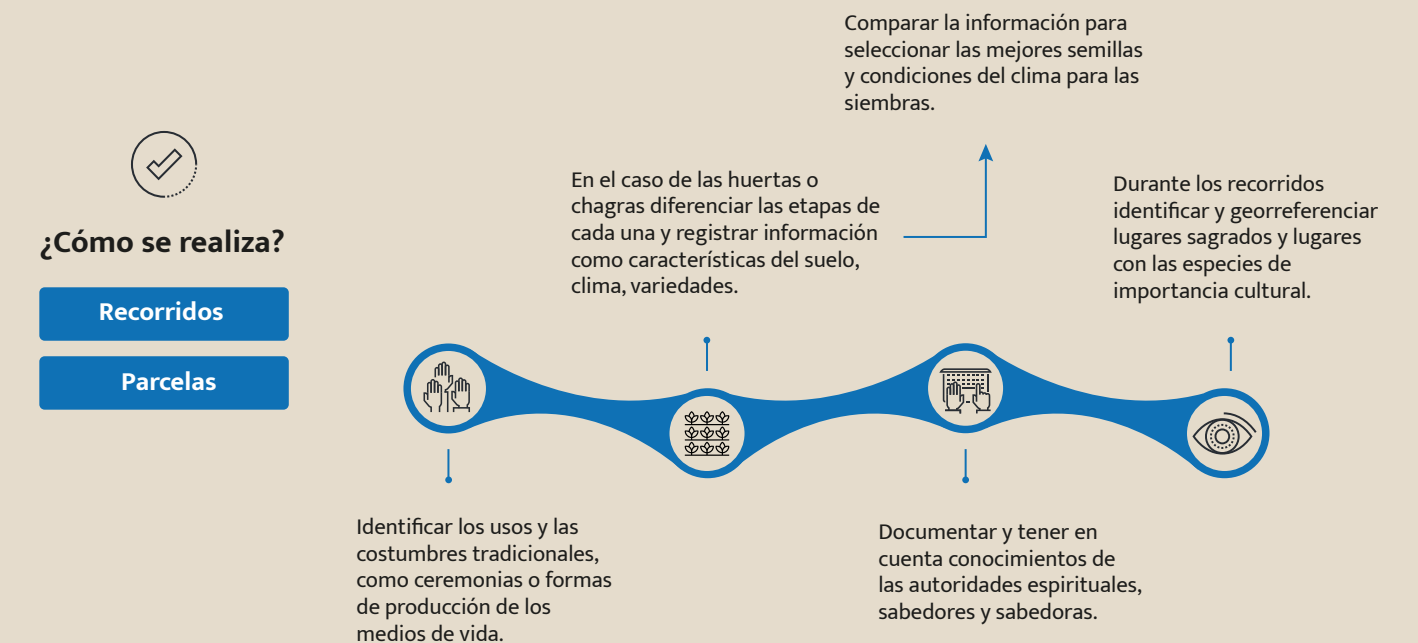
¿Cómo se realiza?

Recorridos

Parcelas

Comparar la información para seleccionar las mejores semillas y condiciones del clima para las siembras.

En el caso de las huertas o chagras diferenciar las etapas de cada una y registrar información como características del suelo, clima, variedades.

Durante los recorridos identificar y georreferenciar lugares sagrados y lugares con las especies de importancia cultural.

Identificar los usos y las costumbres tradicionales, como ceremonias o formas de producción de los medios de vida.

Documentar y tener en cuenta conocimientos de las autoridades espirituales, sabedores y sabedoras.